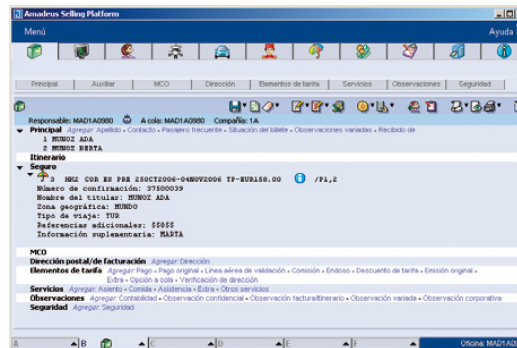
Amadeus Selling Platform

Menú

Ayuda

Principal | Auxiliar | MCO | Dirección | Elementos de tarifa | Servicios | Observaciones | Seguridad

Responsable: MAD1A0980 A cola: MAD1A0980 Compañía: 1A

Principal Agregar: Apellido • Contacto • Pasajero frecuente • Situación del billete • Observaciones variadas • Recibido de
1 MUNOZ ADA
2 MUNOZ BERTA

Itinerario

Seguro
3 HS2 COR ES PRE 25OCT2006-04NOV2006 TP-EUR188.00 /P1,2
Número de confirmación: 37500039
Nombre del titular: MUNOZ ADA
Zona geográfica: MUNDO
Tipo de viaje: TUR
Referencias adicionales: 55055
Información suplementaria: MARTA

MCO

Dirección postal/de facturación Agregar: Dirección

Elementos de tarifa Agregar: Pago • Pago original • Línea aérea de validación • Comisión • Endoso • Descuento de tarifa • Emisión original • Extra • Opción a cola • Verificación de dirección

Servicios Agregar: Asiento • Comida • Asistencia • Extra • Otros servicios

Observaciones Agregar: Contabilidad • Observación confidencial • Observación factura/itinerario • Observación variada • Observación corporativa

Seguridad Agregar: Seguridad

A B C D E F Oficina: MAD1A0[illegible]